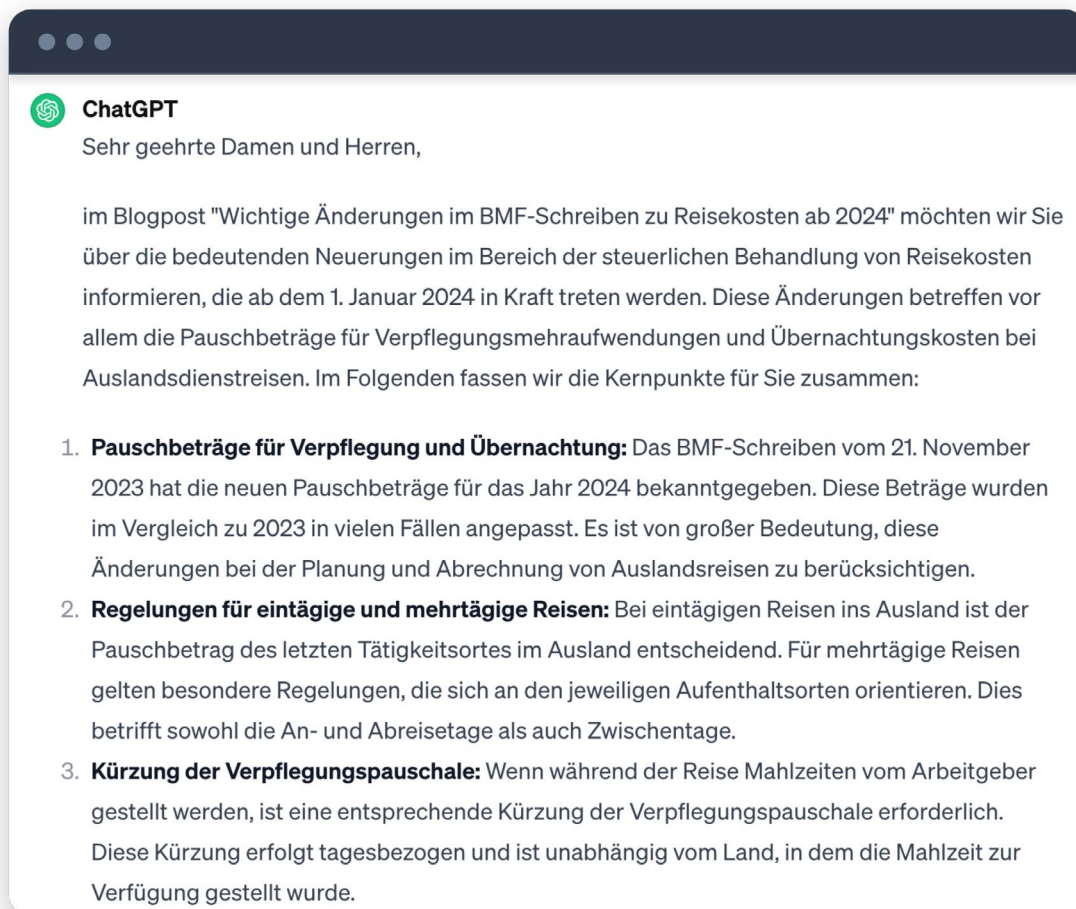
ChatGPT
Sehr geehrte Damen und Herren,

im Blogpost "Wichtige Änderungen im BMF-Schreiben zu Reisekosten ab 2024" möchten wir Sie über die bedeutenden Neuerungen im Bereich der steuerlichen Behandlung von Reisekosten informieren, die ab dem 1. Januar 2024 in Kraft treten werden. Diese Änderungen betreffen vor allem die Pauschbeträge für Verpflegungsmehraufwendungen und Übernachtungskosten bei Auslandsdienstreisen. Im Folgenden fassen wir die Kernpunkte für Sie zusammen:

1. **Pauschbeträge für Verpflegung und Übernachtung:** Das BMF-Schreiben vom 21. November 2023 hat die neuen Pauschbeträge für das Jahr 2024 bekanntgegeben. Diese Beträge wurden im Vergleich zu 2023 in vielen Fällen angepasst. Es ist von großer Bedeutung, diese Änderungen bei der Planung und Abrechnung von Auslandsreisen zu berücksichtigen.
2. **Regelungen für eintägige und mehrtägige Reisen:** Bei eintägigen Reisen ins Ausland ist der Pauschbetrag des letzten Tätigkeitsortes im Ausland entscheidend. Für mehrtägige Reisen gelten besondere Regelungen, die sich an den jeweiligen Aufenthaltsorten orientieren. Dies betrifft sowohl die An- und Abreisetage als auch Zwischentage.
3. **Kürzung der Verpflegungspauschale:** Wenn während der Reise Mahlzeiten vom Arbeitgeber gestellt werden, ist eine entsprechende Kürzung der Verpflegungspauschale erforderlich. Diese Kürzung erfolgt tagesbezogen und ist unabhängig vom Land, in dem die Mahlzeit zur Verfügung gestellt wurde.